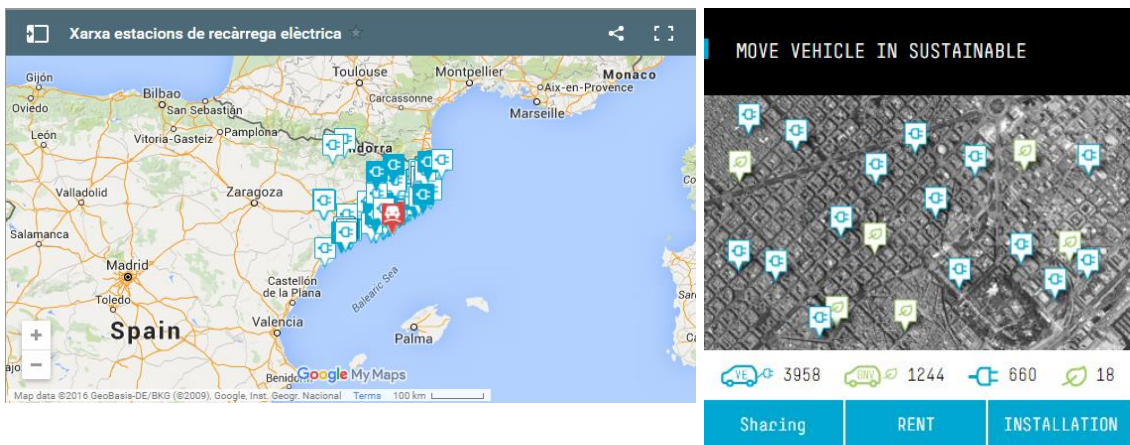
Xarxa estacions de recàrrega elèctrica

Toulouse Montpellier Monaco
Gijón Bilbao Carcassonne Aix-en-Provence
Oviedo San Sebastián Marseille
León Vitoria-Gasteiz Pamplona
Andorra
Valladolid Zaragoza
Salamanca
Madrid
Toledo
Spain
Castellón de la Plana
Valencia
Balearic Sea
Palma
Benidorm
Cor
Sar
+
−
Google My Maps
Map data ©2016 GeoBasis-DE/BKG (©2009), Google, Inst. Geogr. Nacional Terms 100 km

MOVE VEHICLE IN SUSTAINABLE

VE 3958 GNV 1244 660 18

Sharing RENT INSTALLATION